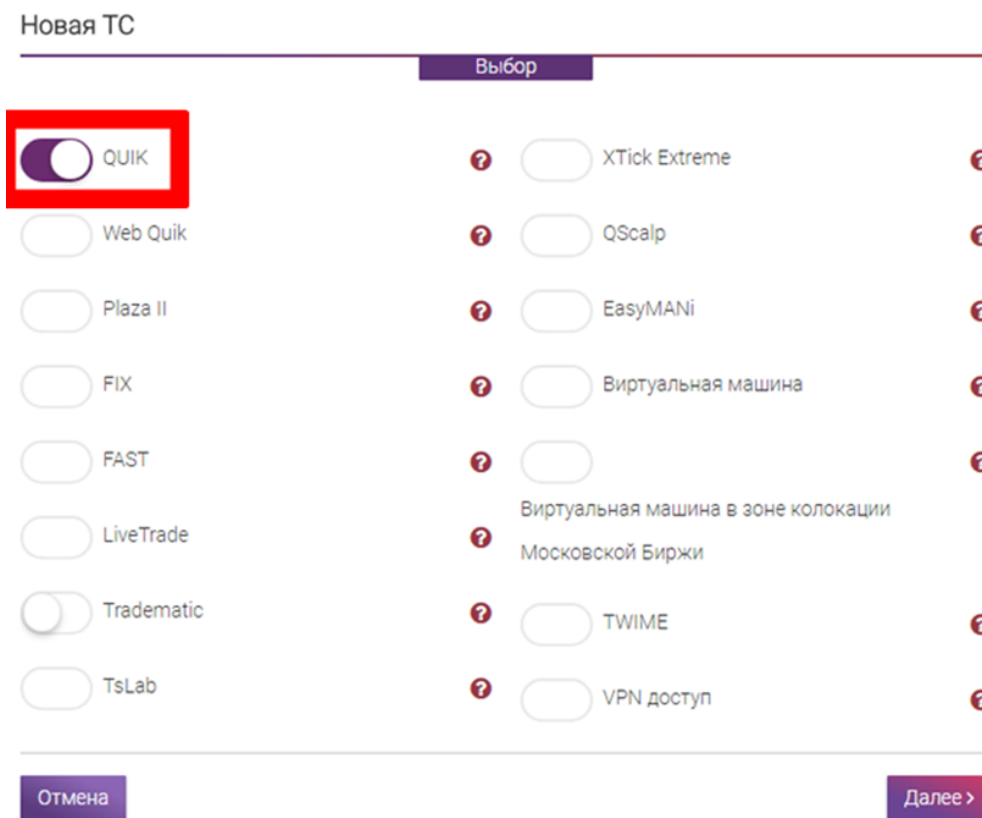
Новая ТС

Выбор

QUIK

Web Quik

Plaza II

FIX

FAST

LiveTrade

Tradematic

TsLab

XTick Extreme

QScalp

EasyMANi

Виртуальная машина

Виртуальная машина в зоне колокации Московской Биржи

TWIME

VPN доступ

Отмена

Далее ›